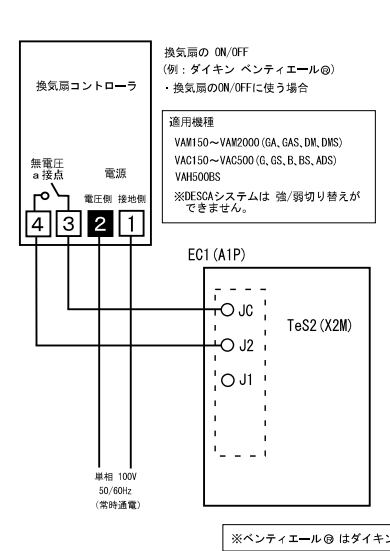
換気扇の ON/OFF
(例：ダイキン ベンティエール®)
・換気扇のON/OFFに使う場合

適用機種
VAM150～VAM2000 (GA, GAS, DM, DMS)
VAC150～VAC500 (G, GS, B, BS, ADS)
VAH500BS
※DESCAシステムは 強/弱切り替えができません。

換気扇コントローラ

無電圧
a接点

電源

電圧側 接地側

4 3 2 1

EC1 (A1P)

JC
J2
J1

TeS2 (X2M)

単相 100V
50/60Hz
(常時通電)

※ベンティエール® はダイキン